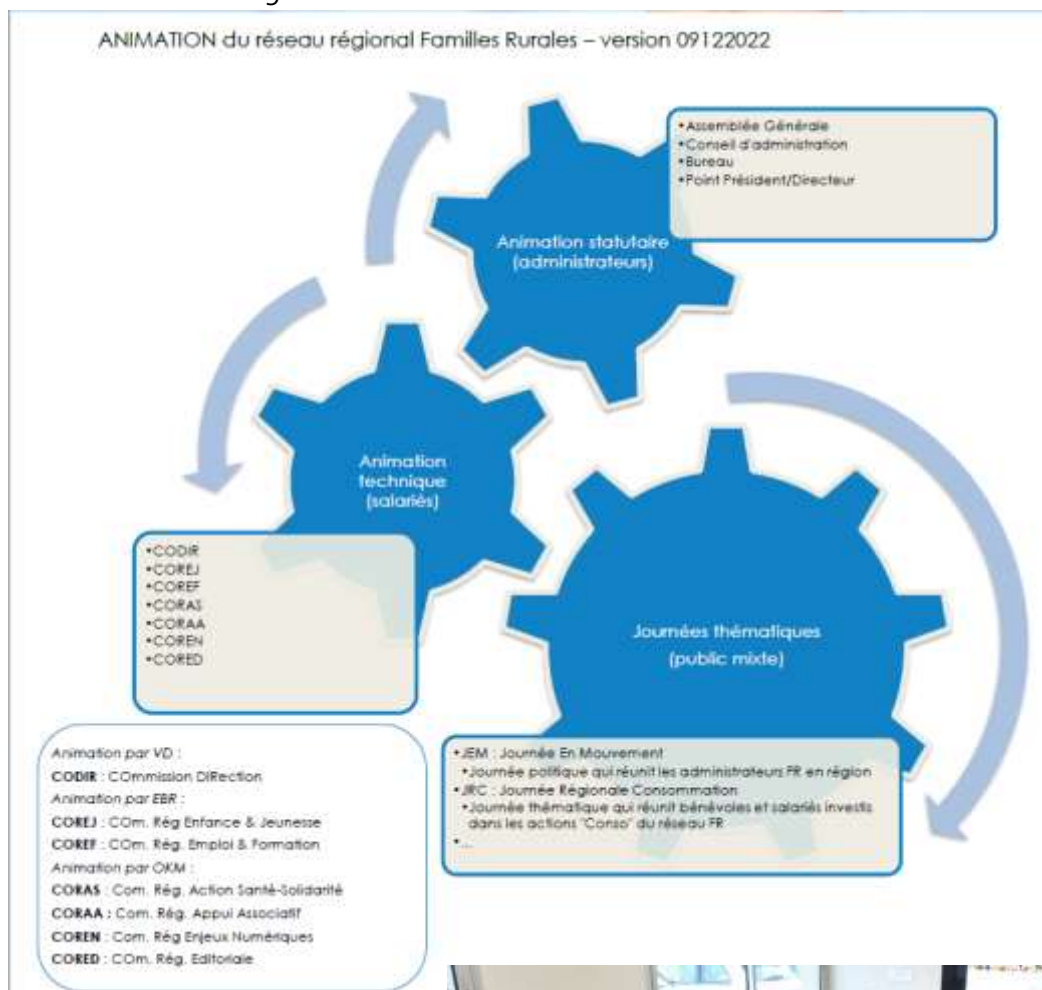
ANIMATION du réseau régional Familles Rurales – version 09122022

•Assemblée Générale
•Conseil d'administration
•Bureau
•Point Président/Directeur

Animation statutaire (administrateurs)

Animation technique (salariés)

•CODIR
•COREJ
•COREF
•CORAS
•CORAA
•COREN
•CORED

Journées thématiques (public mixte)

Animation par VD :
**CODIR** : COmmission DIRection
Animation par EBR :
**COREJ** : COm. Rég Enfance & Jeunesse
**COREF** : COm. Rég. Emploi & Formation
Animation par OKM :
**CORAS** : Com. Rég. Action Santé-Solidarité
**CORAA** : Com. Rég. Appui Associatif
**COREN** : Com. Rég Enjeux Numériques
**CORED** : COm. Rég. Editoriale

•JEM : Journée En Mouvement
•Journée politique qui réunit les administrateurs FR en région
•JRC : Journée Régionale Consommation
•Journée thématique qui réunit bénévoles et salariés investis dans les actions "Conso" du réseau FR
•...